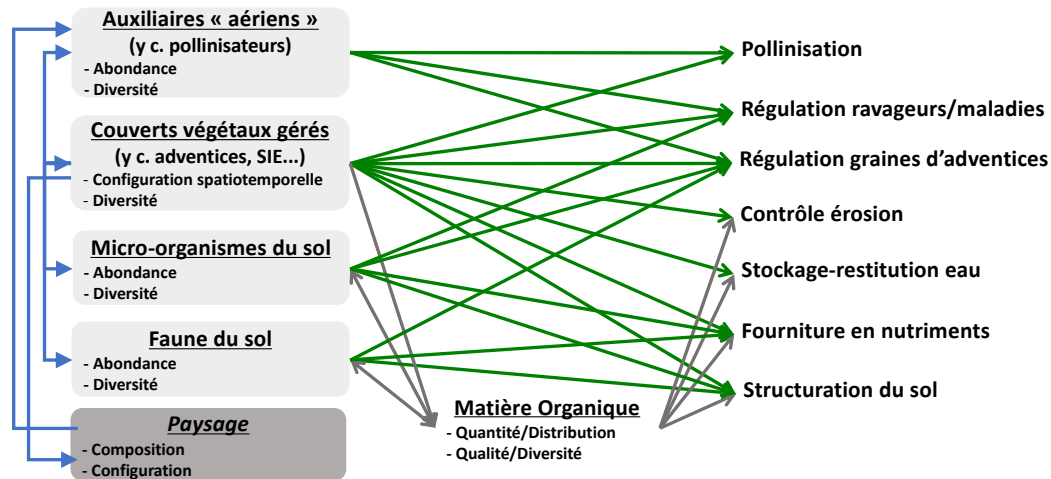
Auxiliaires « aériens »
(y c. pollinisateurs)
- Abondance
- Diversité

Couverts végétaux gérés
(y c. adventices, SIE...)
- Configuration spatiotemporelle
- Diversité

Micro-organismes du sol
- Abondance
- Diversité

Faune du sol
- Abondance
- Diversité

Paysage
- Composition
- Configuration

Matière Organique
- Quantité/Distribution
- Qualité/Diversité

Pollinisation

Régulation ravageurs/maladies

Régulation graines d'adventices

Contrôle érosion

Stockage-restitution eau

Fourniture en nutriments

Structuration du sol